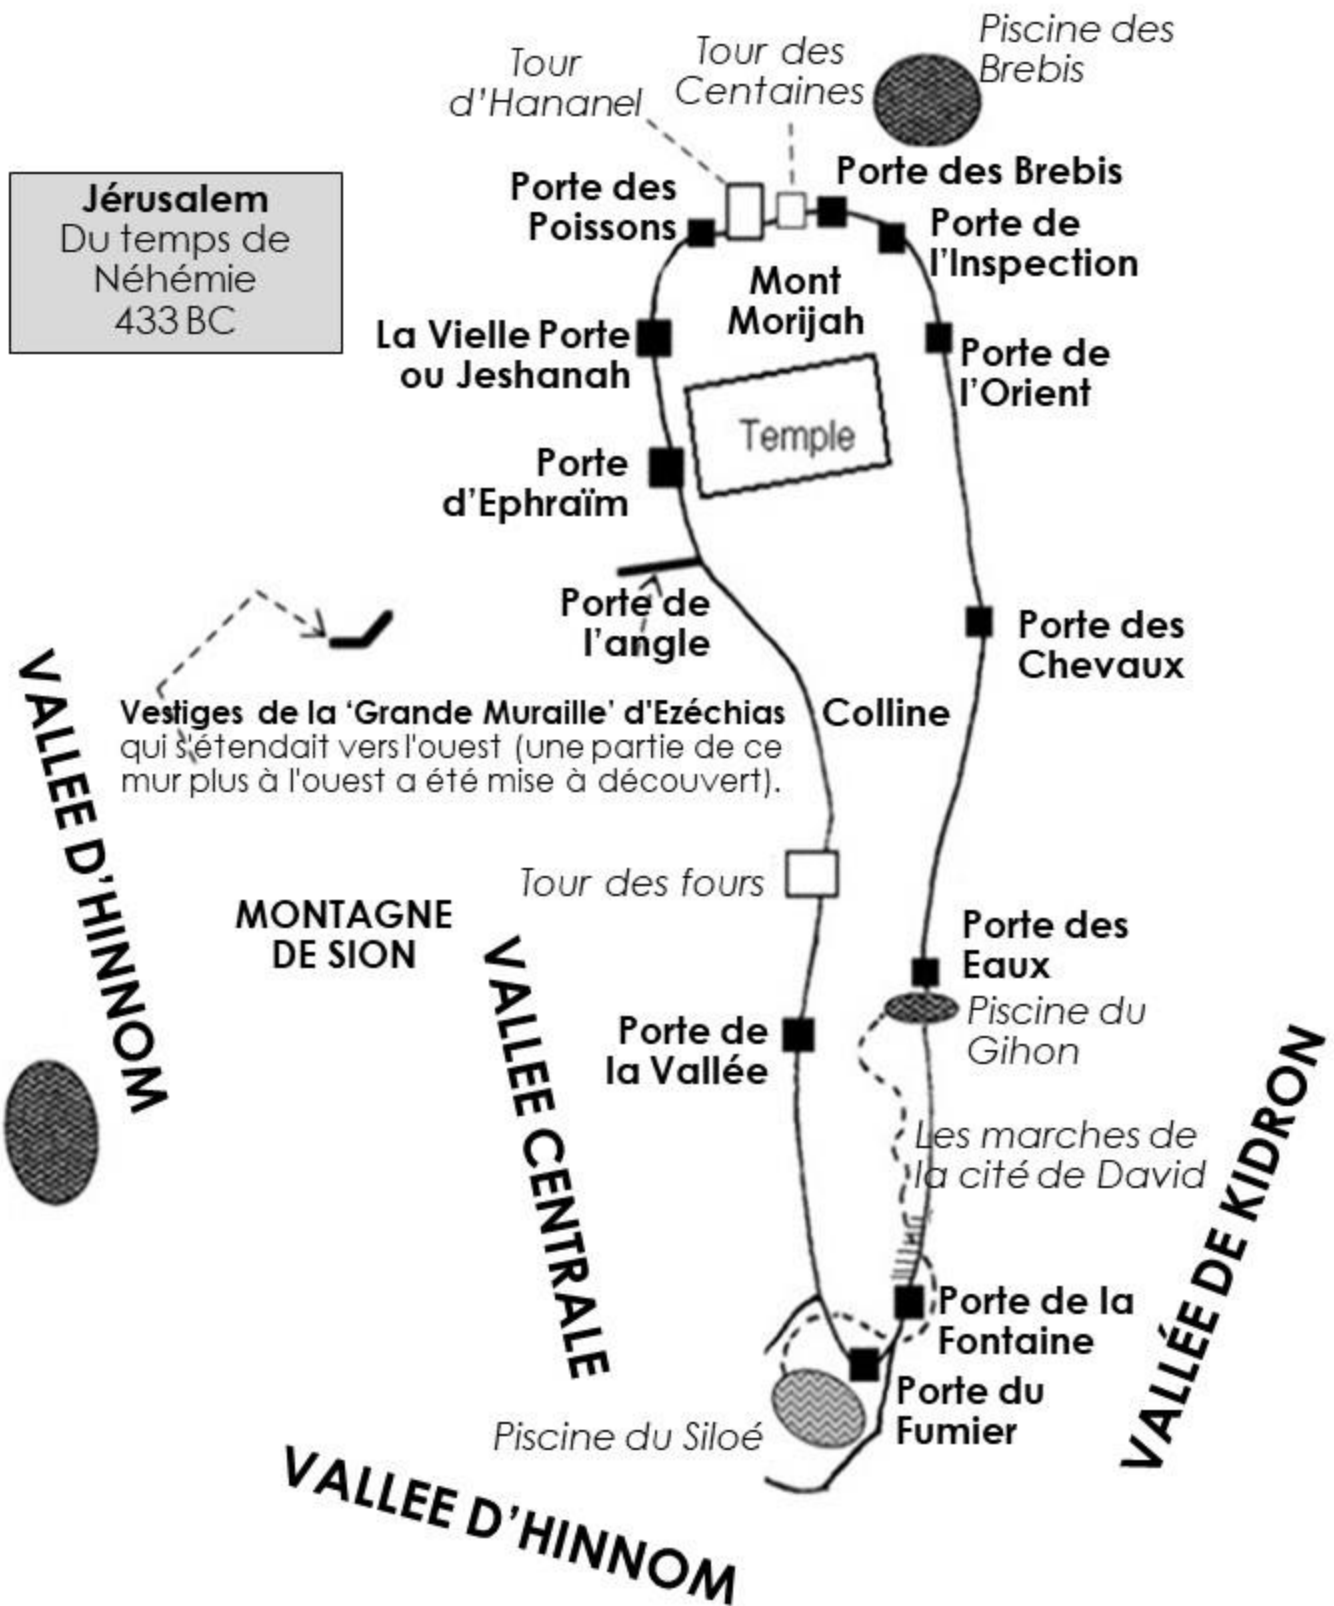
Tour d'Hananel

Tour des Centaines

Piscine des Brebis

Jérusalem
Du temps de Néhémie
433 BC

Porte des Poissons

Porte des Brebis

Porte de l'Inspection

Mont Morijah

La Vielle Porte ou Jeshanah

Porte de l'Orient

Temple

Porte d'Ephraïm

Porte de l'angle

Porte des Chevaux

VALLEE D'HINNOM

Vestiges de la 'Grande Muraille' d'Ezéchias qui s'étendait vers l'ouest (une partie de ce mur plus à l'ouest a été mise à découvert).

Colline

Tour des fours

MONTAGNE DE SION

VALLEE CENTRALE

Porte des Eaux

Piscine du Gihon

Porte de la Vallée

VALLÉE DE KIDRON

Les marches de la cité de David

Porte de la Fontaine

Porte du Fumier

Piscine du Siloé

VALLEE D'HINNOM